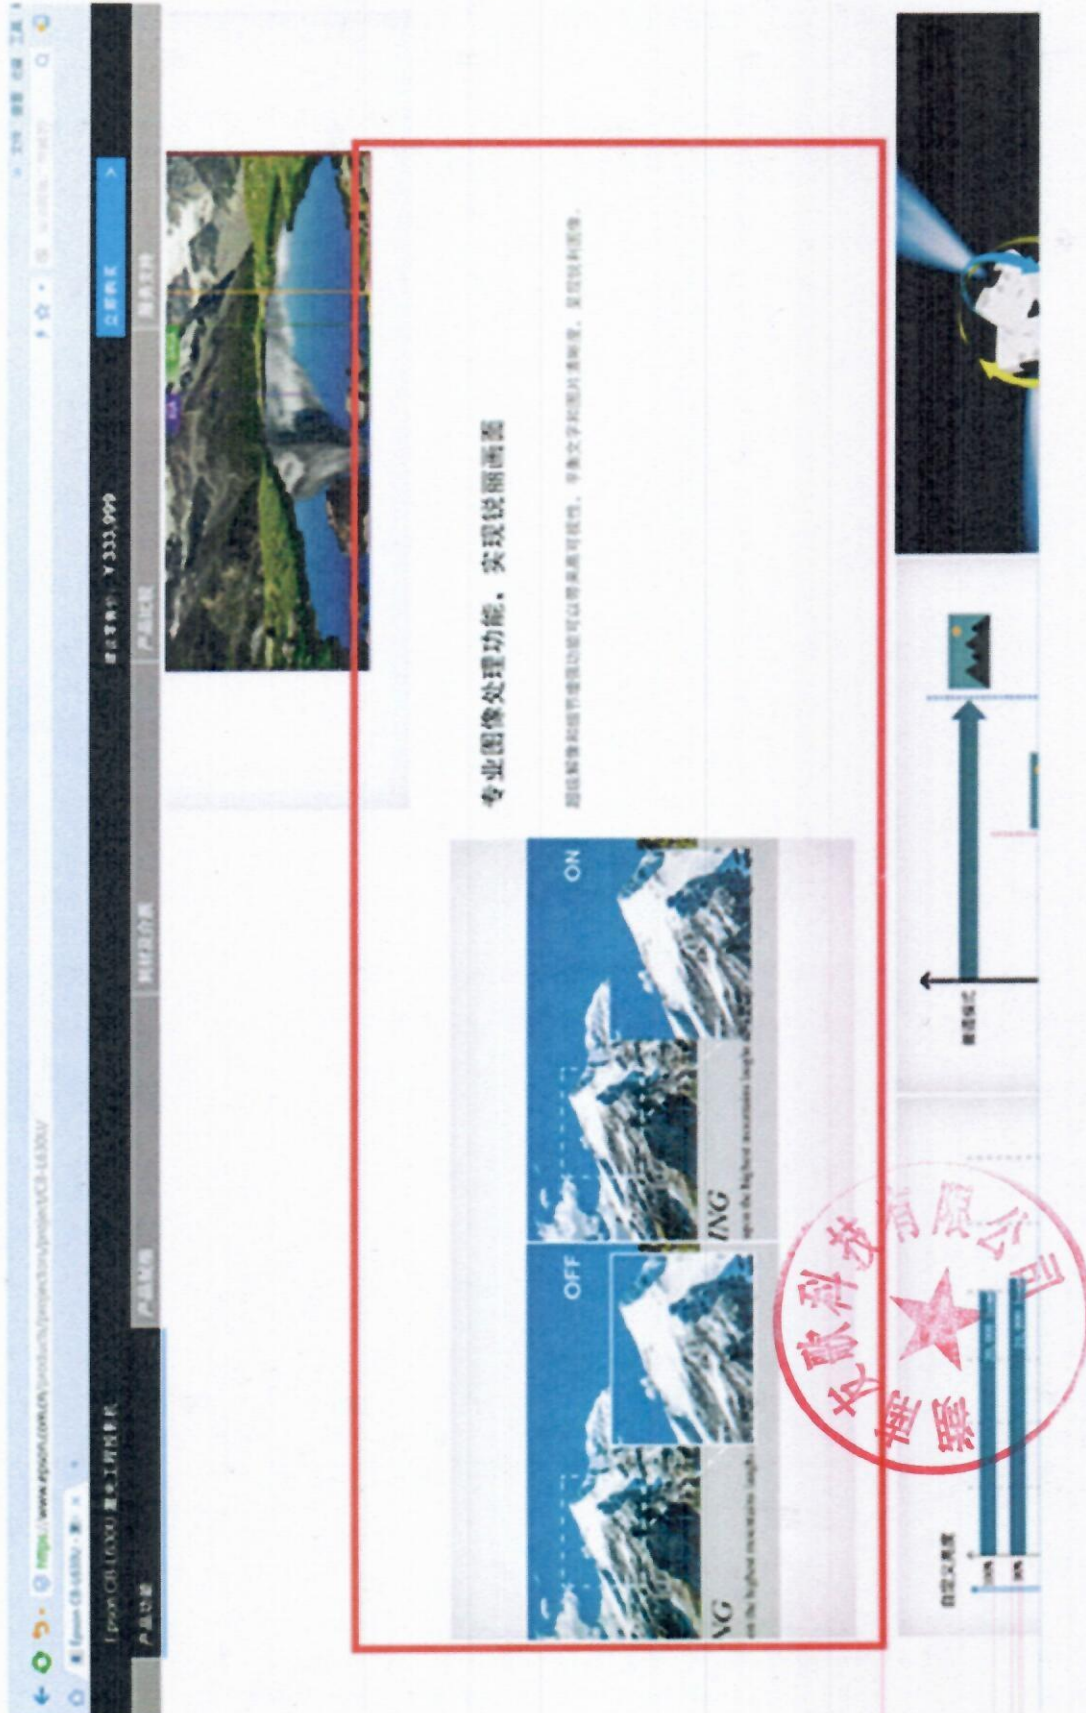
https://www.epson.com.cn/products/projectors/projector/CB-L630U/

Epson CB-L630U 激光工程投影机

产品功能

建议零售价 ¥333,999

立即购买

产品规格

选购件

文档

专业图像处理功能，实现锐丽画面

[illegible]

OFF

ON

NG

ING

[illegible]有限公司